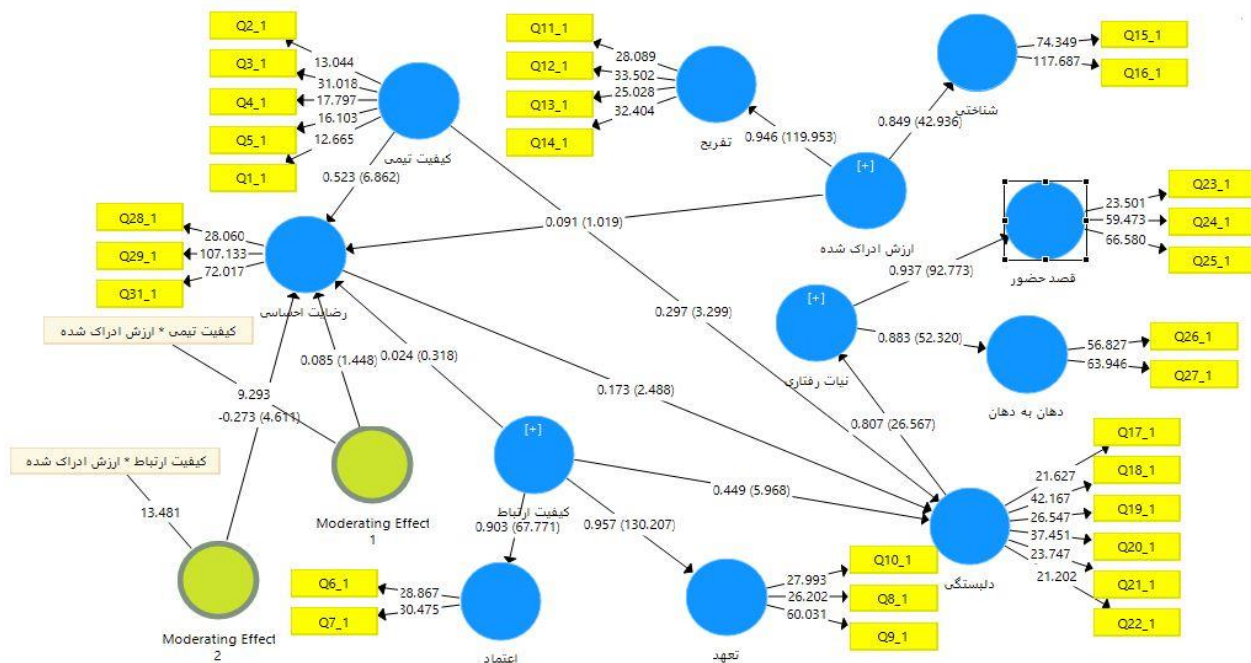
Q2_1
Q3_1
Q4_1
Q5_1
Q1_1
13.044
31.018
17.797
16.103
12.665
کیفیت تیمی
0.523 (6.862)

Q11_1
Q12_1
Q13_1
Q14_1
28.089
33.502
25.028
32.404
تفریح
0.946 (119.953)

74.349
117.687
Q15_1
Q16_1
شناختی
0.849 (42.936)
[+]
ارزش ادراک شده

Q28_1
Q29_1
Q31_1
28.060
107.133
72.017
رضایت احساسی
0.091 (1.019)

23.501
59.473
66.580
Q23_1
Q24_1
Q25_1
قصد حضور
0.937 (92.773)

کیفیت تیمی * ارزش ادراک شده
9.293
-0.273 (4.611)
0.085 (1.448)
0.024 (0.318)
0.297 (3.299)

[+]
نیات رفتاری
0.883 (52.320)
56.827
63.946
Q26_1
Q27_1
دهان به دهان

0.173 (2.488)
0.807 (26.567)

کیفیت ارتباط * ارزش ادراک شده
13.481
Moderating Effect 1
Moderating Effect 2

[+]
کیفیت ارتباط
0.449 (5.968)
0.903 (67.771)
0.957 (130.207)

21.627
42.167
26.547
37.451
23.747
21.202
Q17_1
Q18_1
Q19_1
Q20_1
Q21_1
Q22_1
دلبستگی

Q6_1
Q7_1
28.867
30.475
اعتماد

27.993
26.202
60.031
Q10_1
Q8_1
Q9_1
تعهد